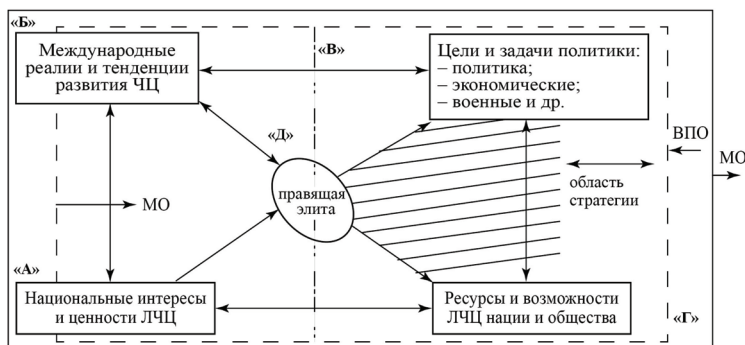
«Б»

Международные реалии и тенденции развития ЧЦ

«В»

Цели и задачи политики:
– политика;
– экономические;
– военные и др.

«Д»

ВПО

МО

МО

правящая элита

область стратегии

«А»

Национальные интересы и ценности ЛЧЦ

Ресурсы и возможности ЛЧЦ нации и общества

«Г»